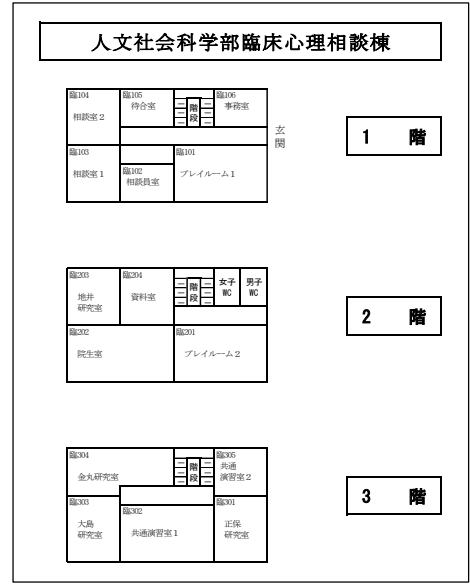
人文社会科学部臨床心理相談棟

臨104
相談室２

臨105
待合室

階段

臨106
事務室

玄関

臨103
相談室１

臨102
相談員室

臨101
プレイルーム１

1　階

臨203
地井研究室

臨204
資料室

階段

女子WC

男子WC

臨202
院生室

臨201
プレイルーム２

2　階

臨304
金丸研究室

階段

臨305
共通演習室２

臨303
大島研究室

臨302
共通演習室１

臨301
正保研究室

3　階